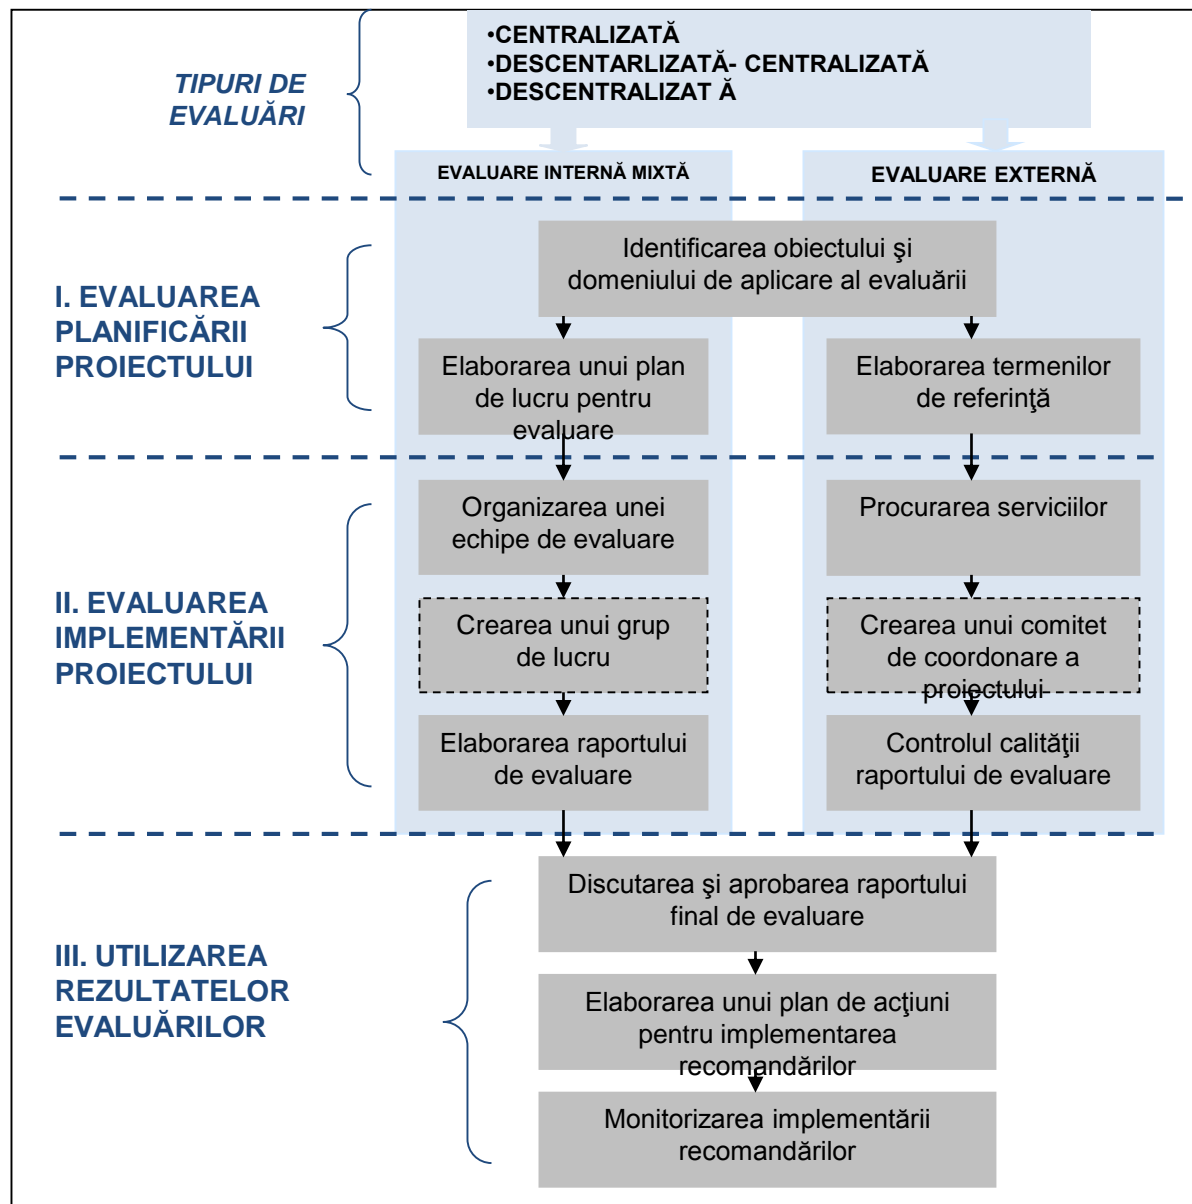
TIPURI DE EVALUĂRI

•CENTRALIZATĂ
•DESCENTARLIZATĂ- CENTRALIZATĂ
•DESCENTRALIZAT Ă

EVALUARE INTERNĂ MIXTĂ

EVALUARE EXTERNĂ

I. EVALUAREA PLANIFICĂRII PROIECTULUI

Identificarea obiectului şi domeniului de aplicare al evaluării

Elaborarea unui plan de lucru pentru evaluare

Elaborarea termenilor de referinţă

II. EVALUAREA IMPLEMENTĂRII PROIECTULUI

Organizarea unei echipe de evaluare

Procurarea serviciilor

Crearea unui grup de lucru

Crearea unui comitet de coordonare a proiectului

Elaborarea raportului de evaluare

Controlul calităţii raportului de evaluare

III. UTILIZAREA REZULTATELOR EVALUĂRILOR

Discutarea şi aprobarea raportului final de evaluare

Elaborarea unui plan de acţiuni pentru implementarea recomandărilor

Monitorizarea implementării recomandărilor